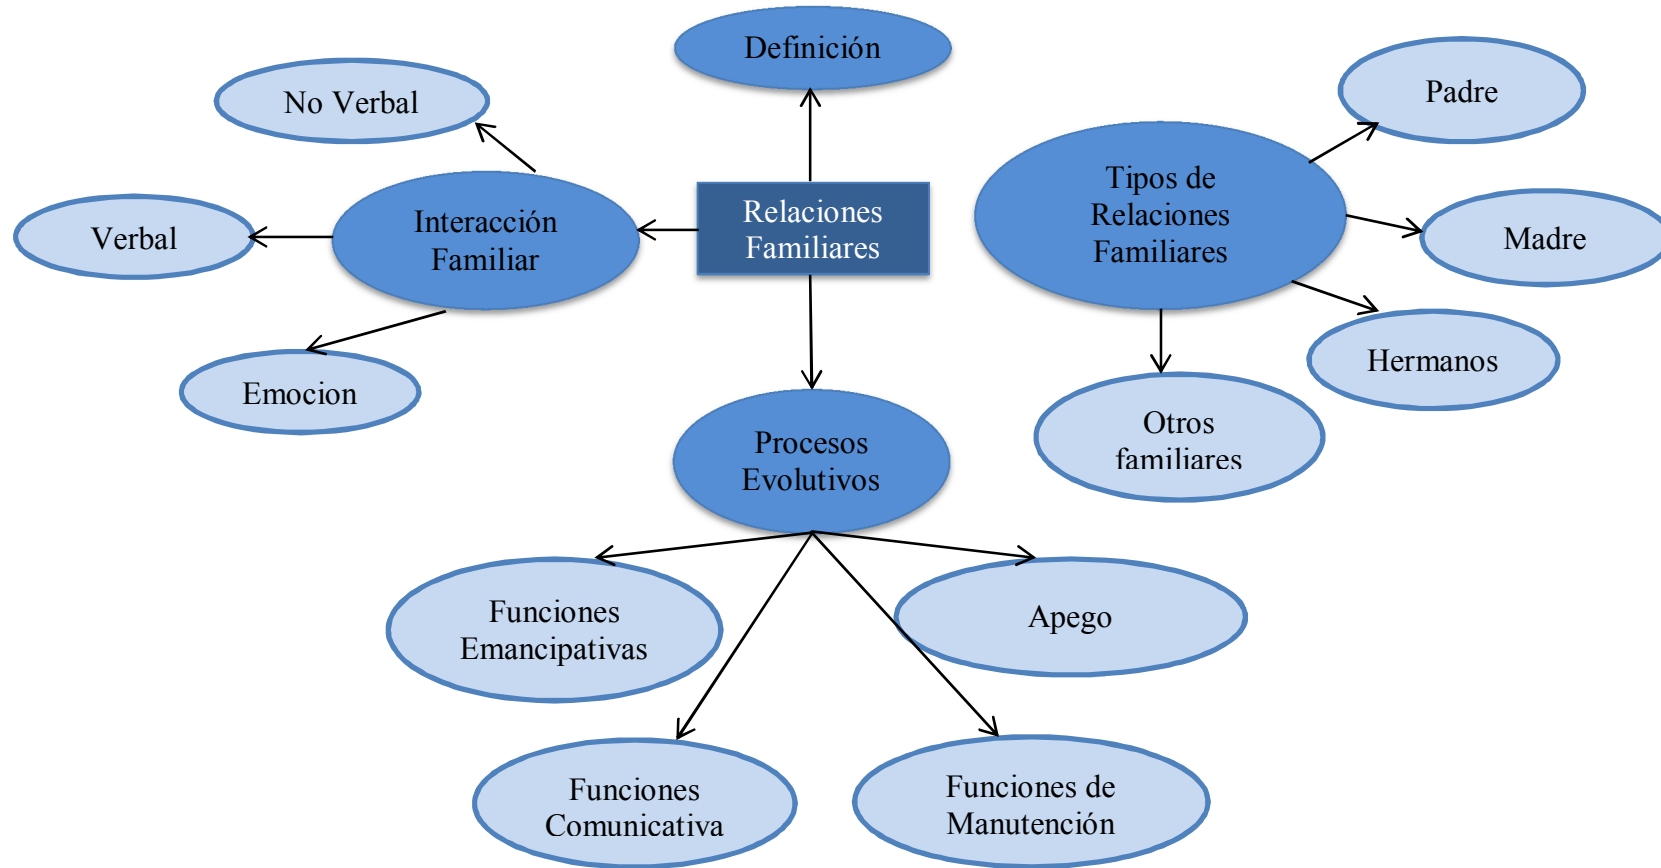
Definición

No Verbal

Relaciones Familiares

Interacción Familiar

Verbal

Emocion

Tipos de Relaciones Familiares

Padre

Madre

Hermanos

Otros familiares

Procesos Evolutivos

Funciones Emancipativas

Apego

Funciones Comunicativa

Funciones de Manutención